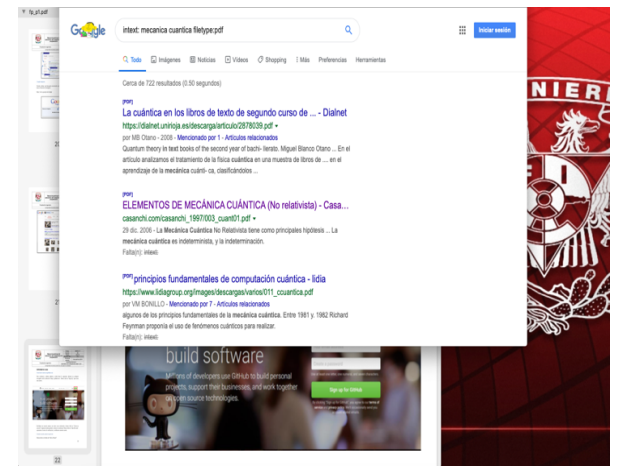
fp_p1.pdf

Google

intext: mecanica cuantica filetype:pdf

Iniciar sesión

Todo Imágenes Noticias Videos Shopping Más Preferencias Herramientas

Cerca de 722 resultados (0.50 segundos)

[PDF]
La cuántica en los libros de texto de segundo curso de ... - Dialnet
https://dialnet.unirioja.es/descarga/articulo/2878039.pdf
por MB Otano - 2008 - Mencionado por 1 - Artículos relacionados
Quantum theory in text books of the second year of bachi- llerato. Miguel Blanco Otano ... En el artículo analizamos el tratamiento de la física cuántica en una muestra de libros de ... en el aprendizaje de la mecánica cuánti- ca, clasificándolos ...

[PDF]
ELEMENTOS DE MECÁNICA CUÁNTICA (No relativista) - Casa...
casanchi.com/casanchi_1997/003_cuant01.pdf
29 dic. 2006 - La Mecánica Cuántica No Relativista tiene como principales hipótesis ... La mecánica cuántica es indeterminista, y la indeterminación.
Falta(n): intext:

[PDF] principios fundamentales de computación cuántica - lidia
https://www.lidiagroup.org/images/descargas/varios/011_ccuantica.pdf
por VM BONILLO - Mencionado por 7 - Artículos relacionados
algunos de los principios fundamentales de la mecánica cuántica. Entre 1981 y 1982 Richard Feynman proponía el uso de fenómenos cuánticos para realizar.
Falta(n): intext:

build software

Millions of developers use GitHub to build personal projects, support their businesses, and work together on open source technologies.

Sign up for GitHub

22